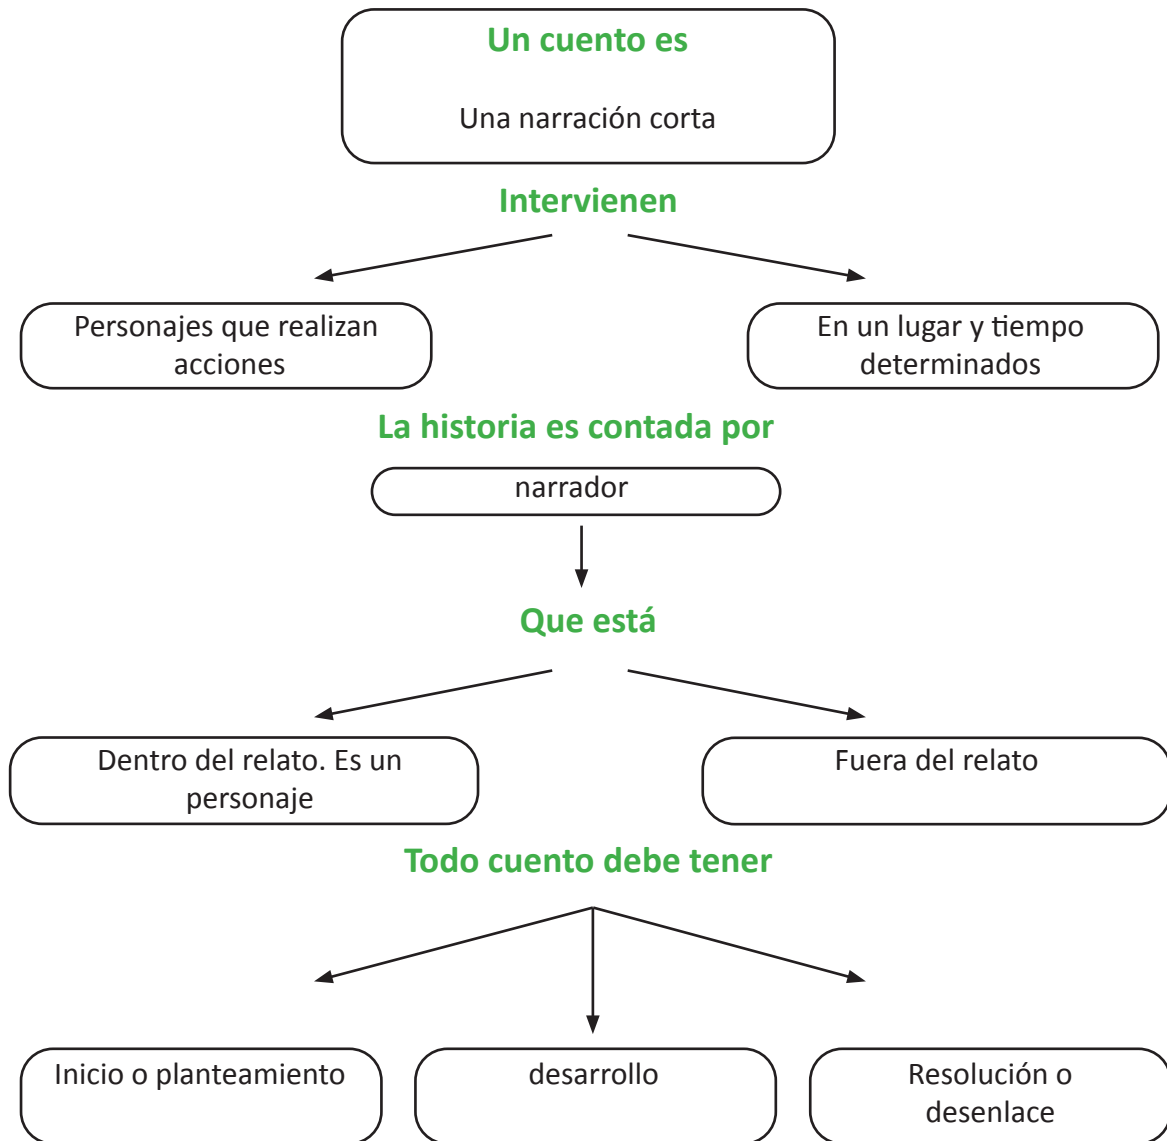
Un cuento es

Una narración corta

Intervienen

Personajes que realizan acciones

En un lugar y tiempo determinados

La historia es contada por

narrador

Que está

Dentro del relato. Es un personaje

Fuera del relato

Todo cuento debe tener

Inicio o planteamiento

desarrollo

Resolución o desenlace